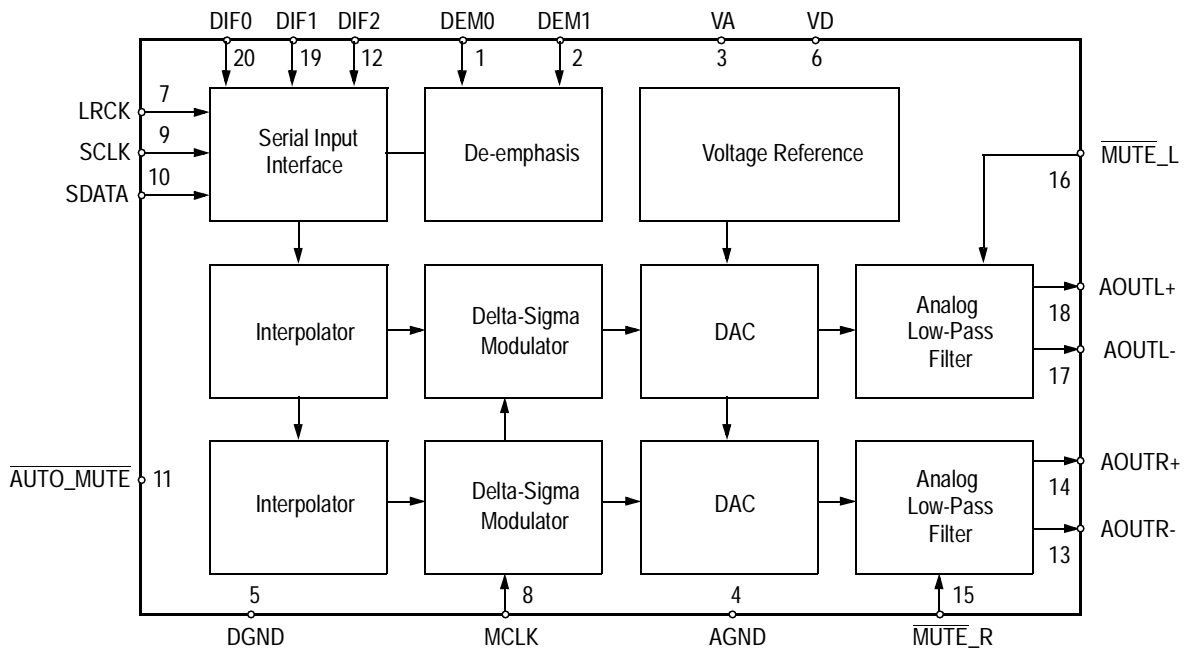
DIF0 DIF1 DIF2 DEM0 DEM1 VA VD

20 19 12 1 2 3 6

LRCK 7

SCLK 9

SDATA 10

Serial Input Interface

De-emphasis

Voltage Reference

$\overline{\text{MUTE}}$_L

16

Interpolator

Delta-Sigma Modulator

DAC

Analog Low-Pass Filter

AOUTL+

18

AOUTL-

17

$\overline{\text{AUTO\_MUTE}}$ 11

Interpolator

Delta-Sigma Modulator

DAC

Analog Low-Pass Filter

AOUTR+

14

AOUTR-

13

5 8 4 15

DGND MCLK AGND $\overline{\text{MUTE}}$_R